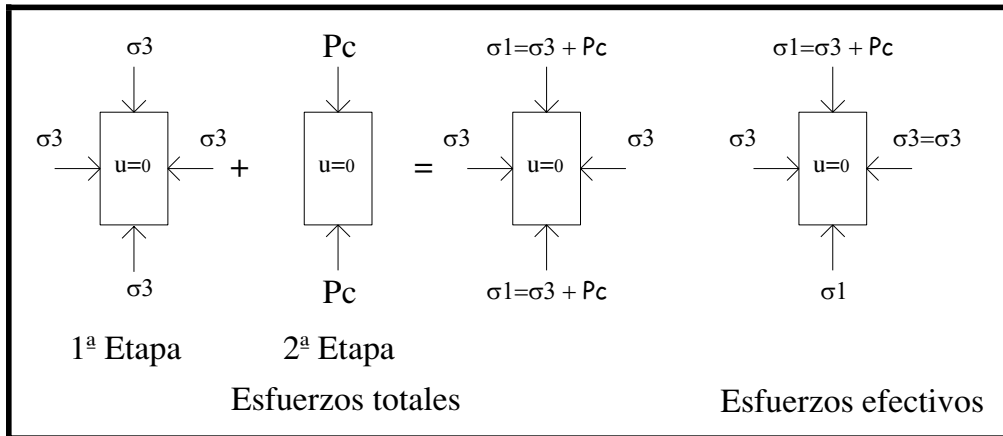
$\sigma3$

$\sigma3$ u=0 $\sigma3$

$\sigma3$

Pc

+ u=0

Pc

$\sigma1=\sigma3 + Pc$

= $\sigma3$ u=0 $\sigma3$

$\sigma1=\sigma3 + Pc$

$\sigma1=\sigma3 + Pc$

$\sigma3$ u=0 $\sigma3=\sigma3$

$\sigma1$

1ª Etapa 2ª Etapa

Esfuerzos totales

Esfuerzos efectivos